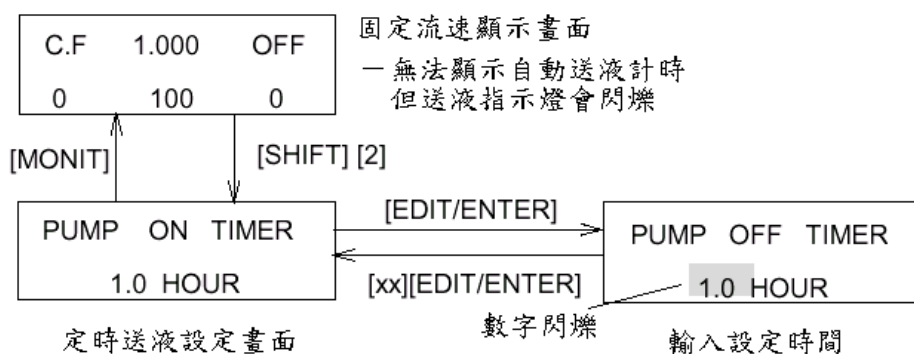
C.F 1.000 OFF
0 100 0

固定流速顯示畫面
一無法顯示自動送液計時
但送液指示燈會閃爍

[MONIT]

[SHIFT] [2]

PUMP ON TIMER
1.0 HOUR

[EDIT/ENTER]

[xx][EDIT/ENTER]

PUMP OFF TIMER
1.0 HOUR

數字閃爍

定時送液設定畫面

輸入設定時間